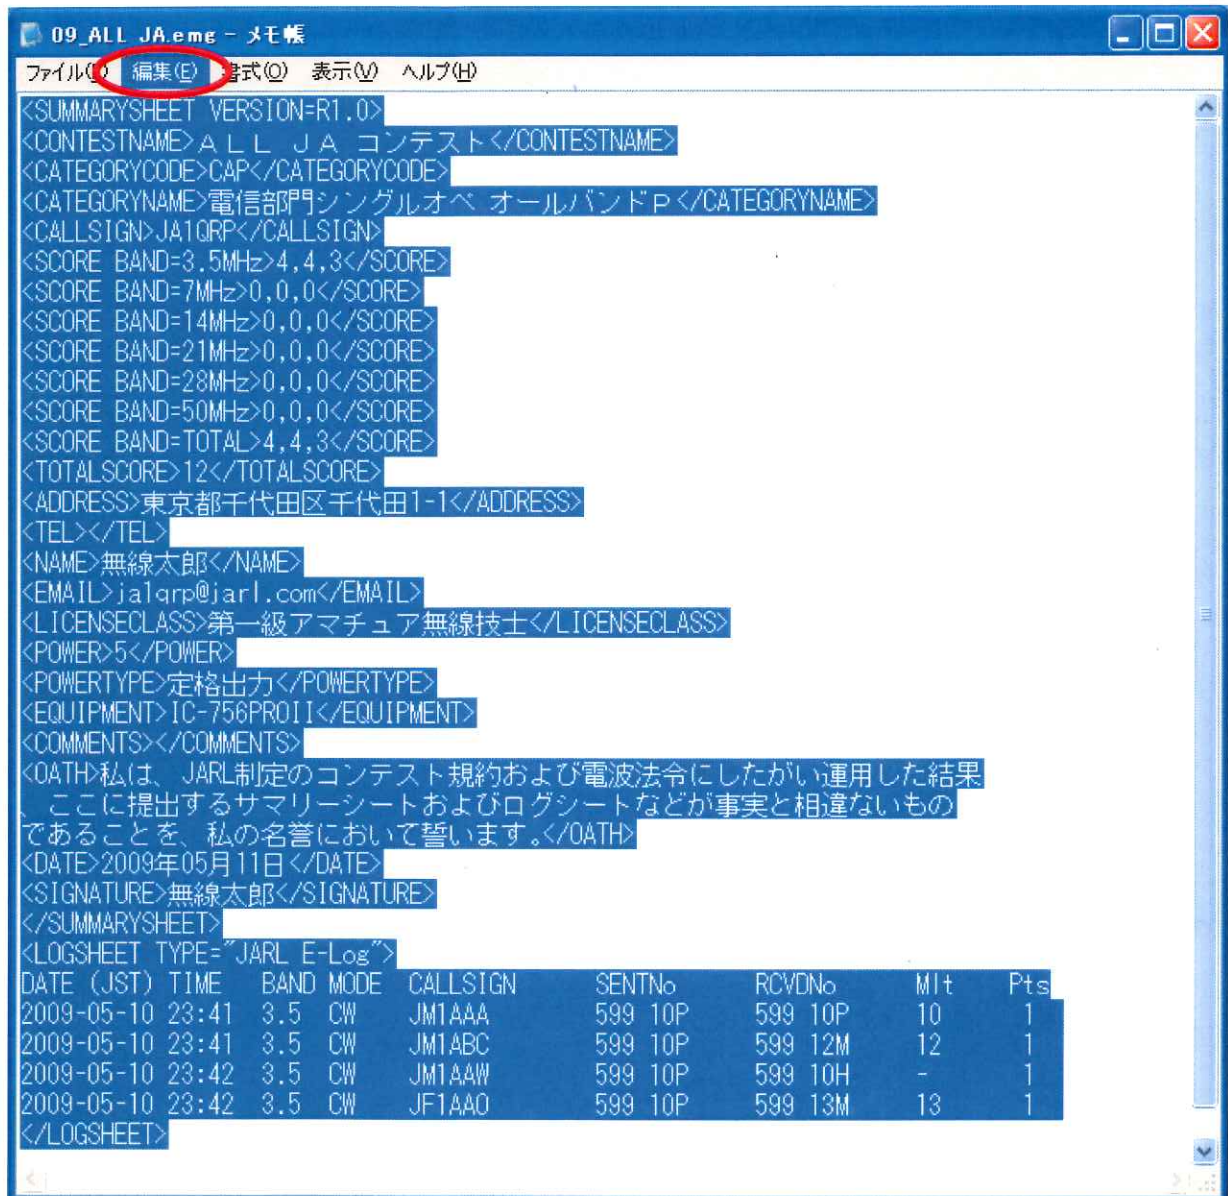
09_ALL JA.emg - メモ帳

ファイル(F) 編集(E) 書式(O) 表示(V) ヘルプ(H)

<SUMMARYSHEET VERSION=R1.0>
<CONTESTNAME>ＡＬＬ ＪＡ コンテスト</CONTESTNAME>
<CATEGORYCODE>CAP</CATEGORYCODE>
<CATEGORYNAME>電信部門シングルオペ オールバンドＰ</CATEGORYNAME>
<CALLSIGN>JA1QRP</CALLSIGN>
<SCORE BAND=3.5MHz>4,4,3</SCORE>
<SCORE BAND=7MHz>0,0,0</SCORE>
<SCORE BAND=14MHz>0,0,0</SCORE>
<SCORE BAND=21MHz>0,0,0</SCORE>
<SCORE BAND=28MHz>0,0,0</SCORE>
<SCORE BAND=50MHz>0,0,0</SCORE>
<SCORE BAND=TOTAL>4,4,3</SCORE>
<TOTALSCORE>12</TOTALSCORE>
<ADDRESS>東京都千代田区千代田1-1</ADDRESS>
<TEL></TEL>
<NAME>無線太郎</NAME>
<EMAIL>ja1qrp@jarl.com</EMAIL>
<LICENSECLASS>第一級アマチュア無線技士</LICENSECLASS>
<POWER>5</POWER>
<POWERTYPE>定格出力</POWERTYPE>
<EQUIPMENT>IC-756PROII</EQUIPMENT>
<COMMENTS></COMMENTS>
<OATH>私は、JARL制定のコンテスト規約および電波法令にしたがい運用した結果、ここに提出するサマリーシートおよびログシートなどが事実と相違ないものであることを、私の名誉において誓います。</OATH>
<DATE>2009年05月11日</DATE>
<SIGNATURE>無線太郎</SIGNATURE>
</SUMMARYSHEET>
<LOGSHEET TYPE="JARL E-Log">
DATE (JST) TIME BAND MODE CALLSIGN SENTNo RCVDNo Mlt Pts
2009-05-10 23:41 3.5 CW JM1AAA 599 10P 599 10P 10 1
2009-05-10 23:41 3.5 CW JM1ABC 599 10P 599 12M 12 1
2009-05-10 23:42 3.5 CW JM1AAW 599 10P 599 10H - 1
2009-05-10 23:42 3.5 CW JF1AAO 599 10P 599 13M 13 1
</LOGSHEET>